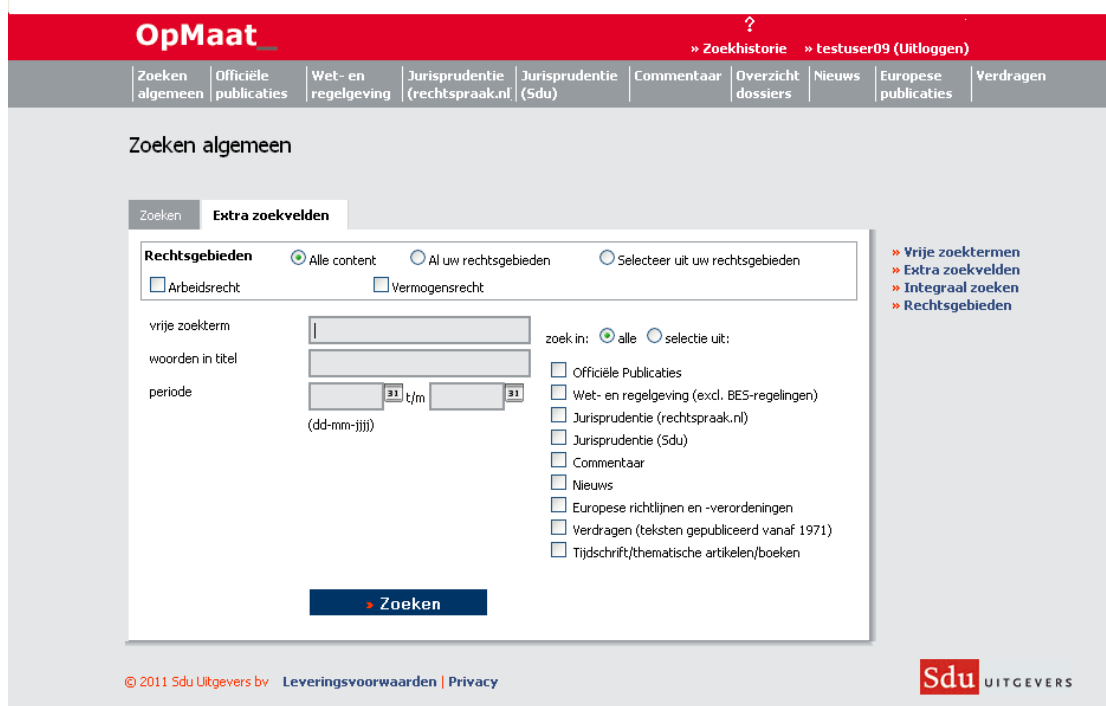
OpMaat_

?

» Zoekhistorie » testuser09 (Uitloggen)

Zoeken algemeen | Officiële publicaties | Wet- en regelgeving | Jurisprudentie (rechtspraak.nl | Jurisprudentie (Sdu) | Commentaar | Overzicht dossiers | Nieuws | Europese publicaties | Verdragen

Zoeken algemeen

Zoeken | Extra zoekvelden

Rechtsgebieden
Alle content
Al uw rechtsgebieden
Selecteer uit uw rechtsgebieden
Arbeidsrecht
Vermogensrecht

vrije zoekterm
woorden in titel
periode
31 t/m 31
(dd-mm-jjjj)

zoek in: alle selectie uit:
Officiële Publicaties
Wet- en regelgeving (excl. BES-regelingen)
Jurisprudentie (rechtspraak.nl)
Jurisprudentie (Sdu)
Commentaar
Nieuws
Europese richtlijnen en -verordeningen
Verdragen (teksten gepubliceerd vanaf 1971)
Tijdschrift/thematische artikelen/boeken

» Zoeken

» Vrije zoektermen
» Extra zoekvelden
» Integraal zoeken
» Rechtsgebieden

© 2011 Sdu Uitgevers bv Leveringsvoorwaarden | Privacy

Sdu UITGEVERS